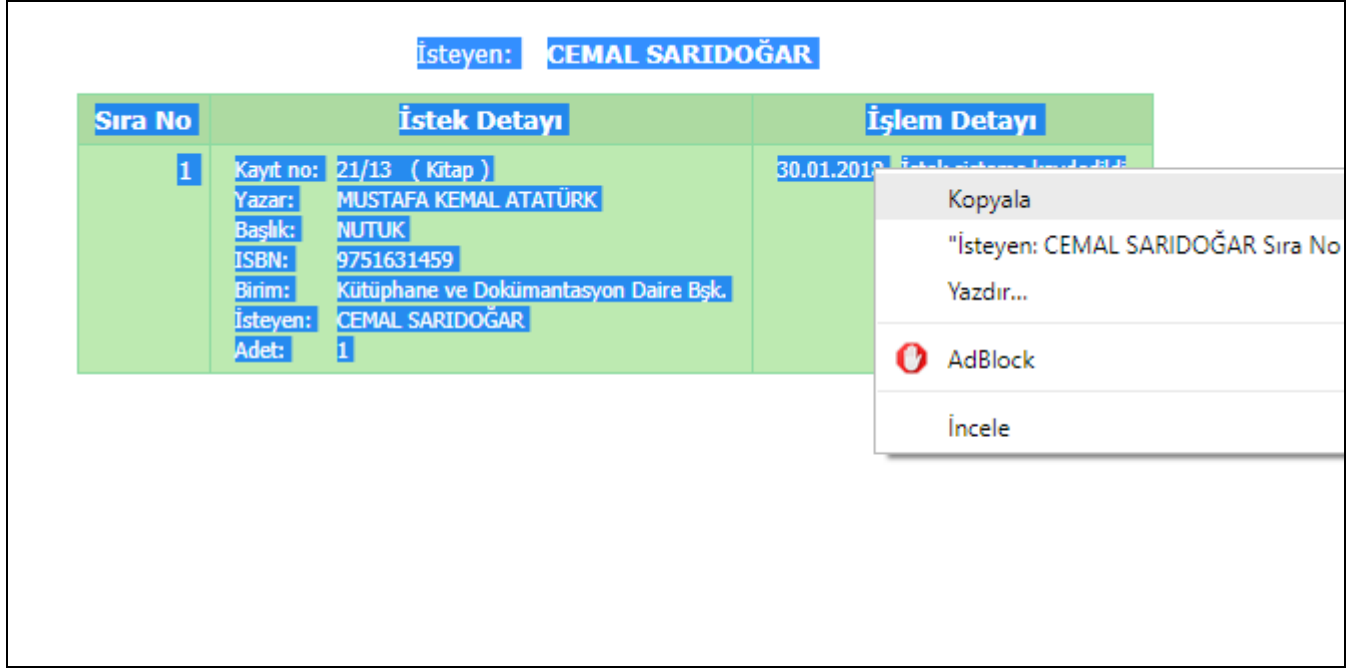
İsteyen: CEMAL SARIDOĞAR

| Sıra No | İstek Detayı | İşlem Detayı |
|---|---|---|
| 1 | Kayıt no: 21/13 ( Kitap ) Yazar: MUSTAFA KEMAL ATATÜRK Başlık: NUTUK ISBN: 9751631459 Birim: Kütüphane ve Dokümantasyon Daire Bşk. İsteyen: CEMAL SARIDOĞAR Adet: 1 | 30.01.2018 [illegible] |

Kopyala
"İsteyen: CEMAL SARIDOĞAR Sıra No
Yazdır...
AdBlock
İncele